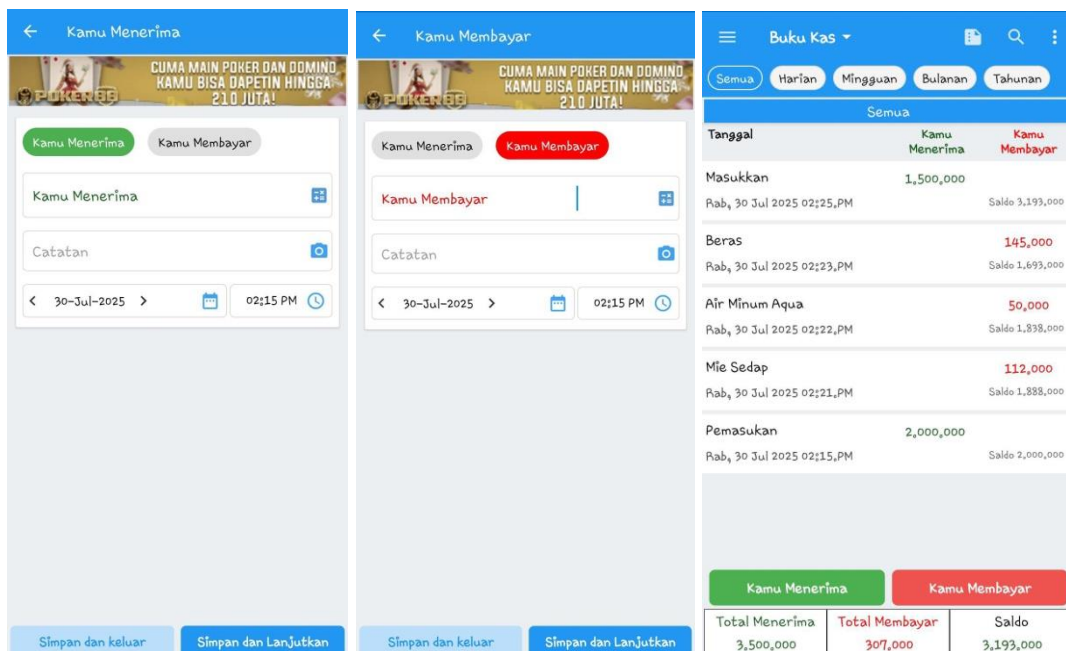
Kamu Menerima

CUMA MAIN POKER DAN DOMINO KAMU BISA DAPETIN HINGGA 210 JUTA!
POKER88

Kamu Menerima
Kamu Membayar

Kamu Menerima

Catatan

30-Jul-2025
02:15 PM

Simpan dan keluar
Simpan dan Lanjutkan

Kamu Membayar

CUMA MAIN POKER DAN DOMINO KAMU BISA DAPETIN HINGGA 210 JUTA!
POKER88

Kamu Menerima
Kamu Membayar

Kamu Membayar

Catatan

30-Jul-2025
02:15 PM

Simpan dan keluar
Simpan dan Lanjutkan

Buku Kas

Semua
Harian
Mingguan
Bulanan
Tahunan

Semua

| Tanggal | Kamu Menerima | Kamu Membayar |
|---|---|---|
| Masukkan<br>Rab, 30 Jul 2025 02:25.PM | 1,500,000 | Saldo 3,193,000 |
| Beras<br>Rab, 30 Jul 2025 02:23.PM | | 145,000<br>Saldo 1,693,000 |
| Air Minum Aqua<br>Rab, 30 Jul 2025 02:22.PM | | 50,000<br>Saldo 1,838,000 |
| Mie Sedap<br>Rab, 30 Jul 2025 02:21.PM | | 112,000<br>Saldo 1,888,000 |
| Pemasukan<br>Rab, 30 Jul 2025 02:15.PM | 2,000,000 | Saldo 2,000,000 |

Kamu Menerima
Kamu Membayar

| Total Menerima | Total Membayar | Saldo |
|---|---|---|
| 3,500,000 | 307,000 | 3,193,000 |